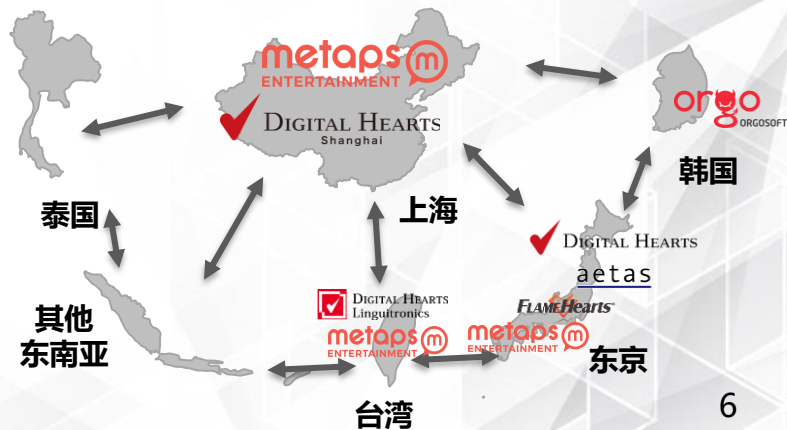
metaps m
ENTERTAINMENT

DIGITAL HEARTS
Shanghai

orgo
ORGOSOFT

韩国

泰国

上海

DIGITAL HEARTS

aetas

FLAMEHearts

DIGITAL HEARTS
Linguitronics

metaps m
ENTERTAINMENT

metaps m
ENTERTAINMENT

其他
东南亚

东京

台湾

6